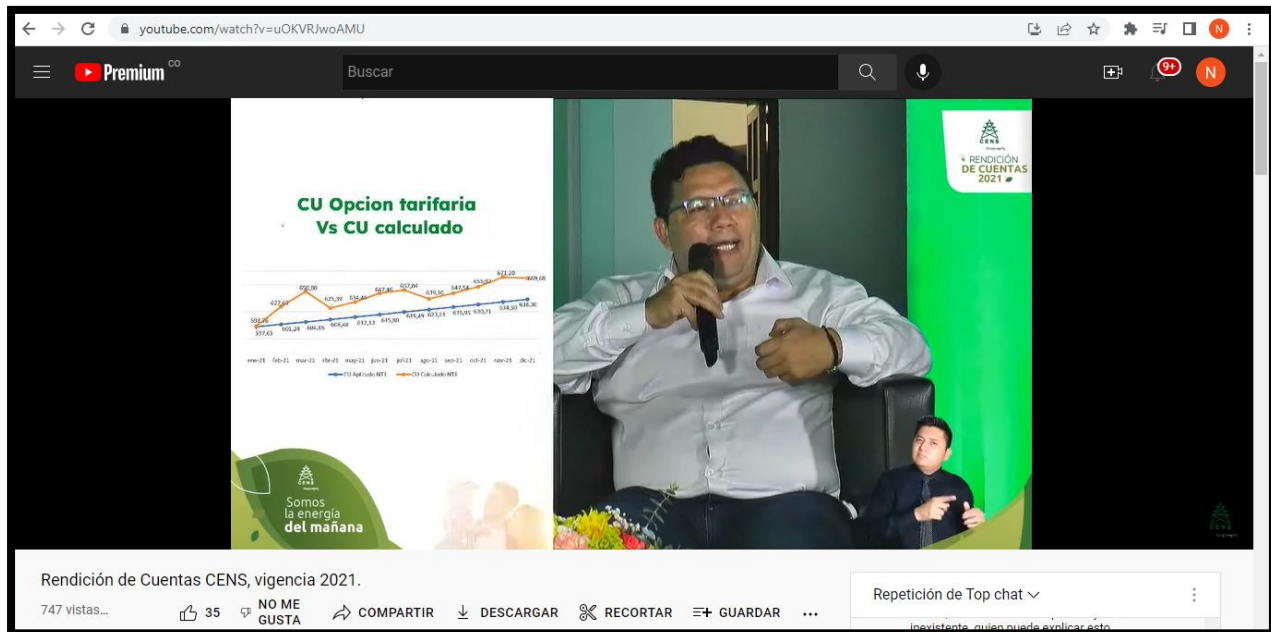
youtube.com/watch?v=uOKVRJwoAMU

Premium CO

Buscar

9+

N

CU Opcion tarifaria Vs CU calculado

ene-21 feb-21 mar-21 abr-21 may-21 jun-21 jul-21 ago-21 sep-21 oct-21 nov-21 dic-21

CU Aplicado NT1 CU Calculado NT1

Somos la energía del mañana

CENS

RENDICIÓN DE CUENTAS 2021

Rendición de Cuentas CENS, vigencia 2021.

747 vistas...

35

NO ME GUSTA

COMPARTIR

DESCARGAR

RECORTAR

GUARDAR

...

Repetición de Top chat

inexistente, quien puede explicar esto